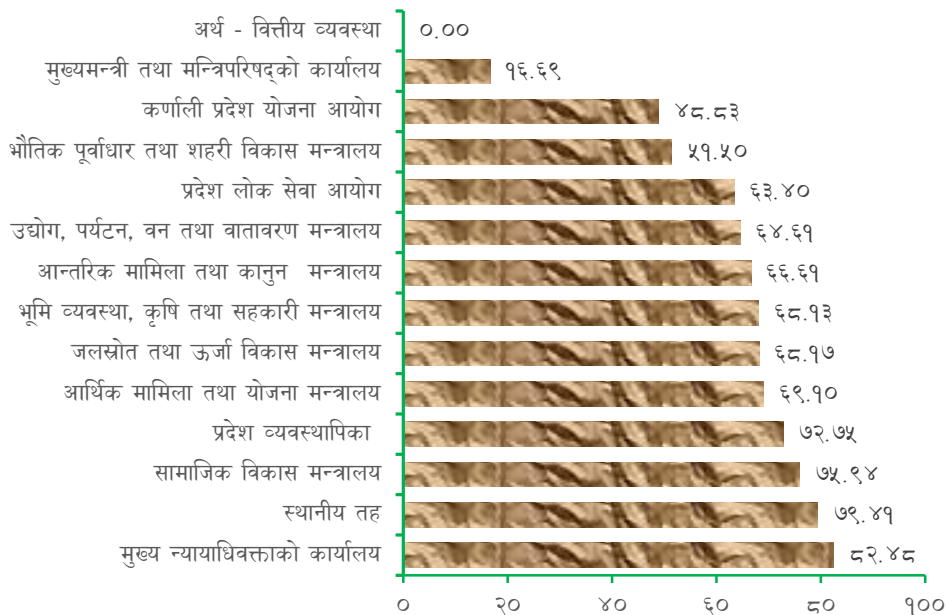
अर्थ - वित्तीय व्यवस्था ०.००
मुख्यमन्त्री तथा मन्त्रिपरिषद्को कार्यालय १६.६९
कर्णाली प्रदेश योजना आयोग ४८.८३
भौतिक पूर्वाधार तथा शहरी विकास मन्त्रालय ५१.५०
प्रदेश लोक सेवा आयोग ६३.४०
उद्योग, पर्यटन, वन तथा वातावरण मन्त्रालय ६४.६१
आन्तरिक मामिला तथा कानुन मन्त्रालय ६६.६१
भूमि व्यवस्था, कृषि तथा सहकारी मन्त्रालय ६८.१३
जलस्रोत तथा ऊर्जा विकास मन्त्रालय ६८.१७
आर्थिक मामिला तथा योजना मन्त्रालय ६९.१०
प्रदेश व्यवस्थापिका ७२.७५
सामाजिक विकास मन्त्रालय ७५.९४
स्थानीय तह ७९.४१
मुख्य न्यायाधिवक्ताको कार्यालय ८२.४८
० २० ४० ६० ८० १००